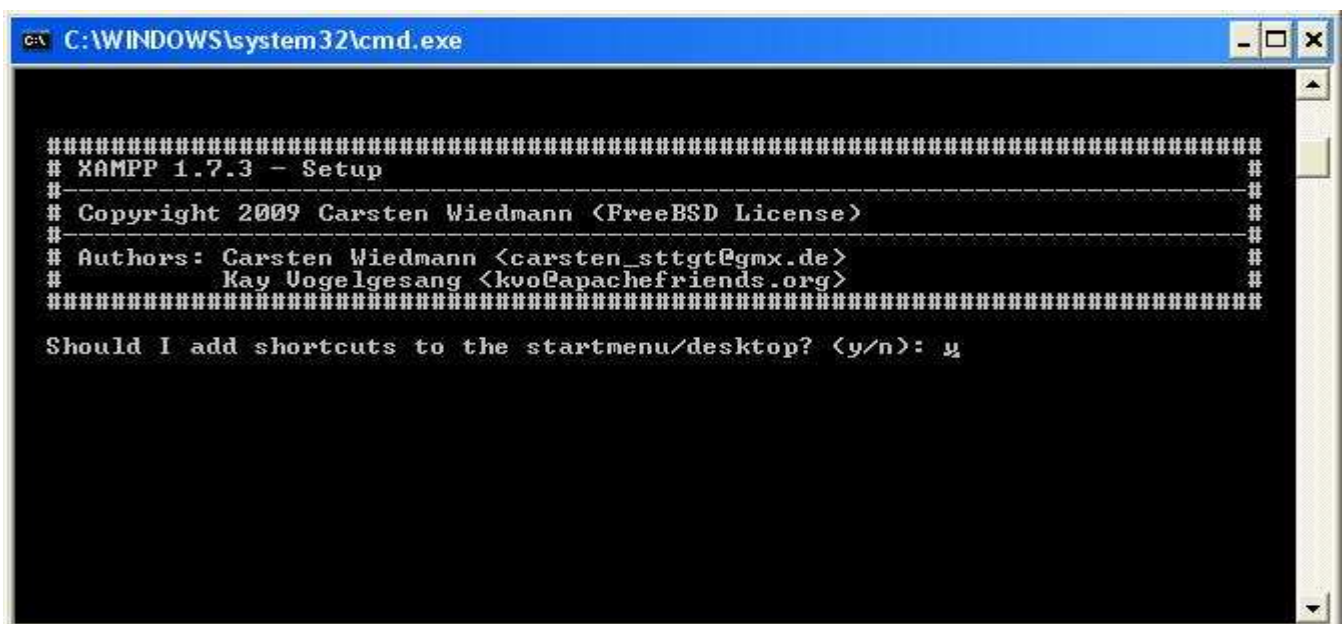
C:\WINDOWS\system32\cmd.exe

########################################################################
# XAMPP 1.7.3 - Setup                                                  #
#----------------------------------------------------------------------#
# Copyright 2009 Carsten Wiedmann (FreeBSD License)                    #
#----------------------------------------------------------------------#
# Authors: Carsten Wiedmann <carsten_sttgt@gmx.de>                     #
#          Kay Vogelgesang <kvo@apachefriends.org>                     #
########################################################################

Should I add shortcuts to the startmenu/desktop? (y/n): y